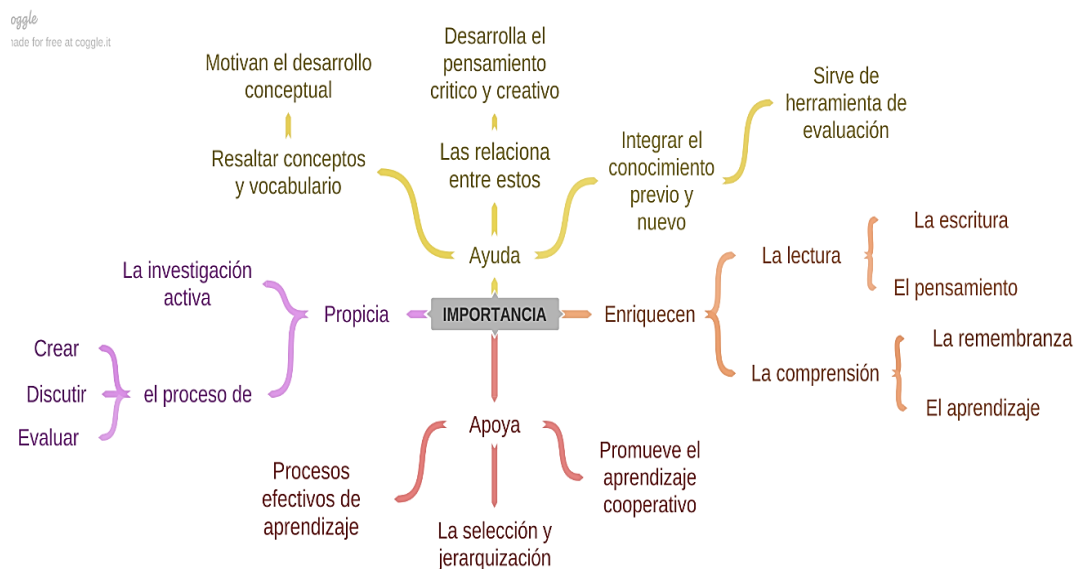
oggle
nade for free at coggle.it

Desarrolla el pensamiento critico y creativo

Motivan el desarrollo conceptual

Sirve de herramienta de evaluación

Resaltar conceptos y vocabulario

Las relaciona entre estos

Integrar el conocimiento previo y nuevo

Ayuda

La escritura

La lectura

El pensamiento

La investigación activa

Propicia

IMPORTANCIA

Enriquecen

La remembranza

Crear

Discutir

el proceso de

La comprensión

Evaluar

El aprendizaje

Apoya

Procesos efectivos de aprendizaje

Promueve el aprendizaje cooperativo

La selección y jerarquización